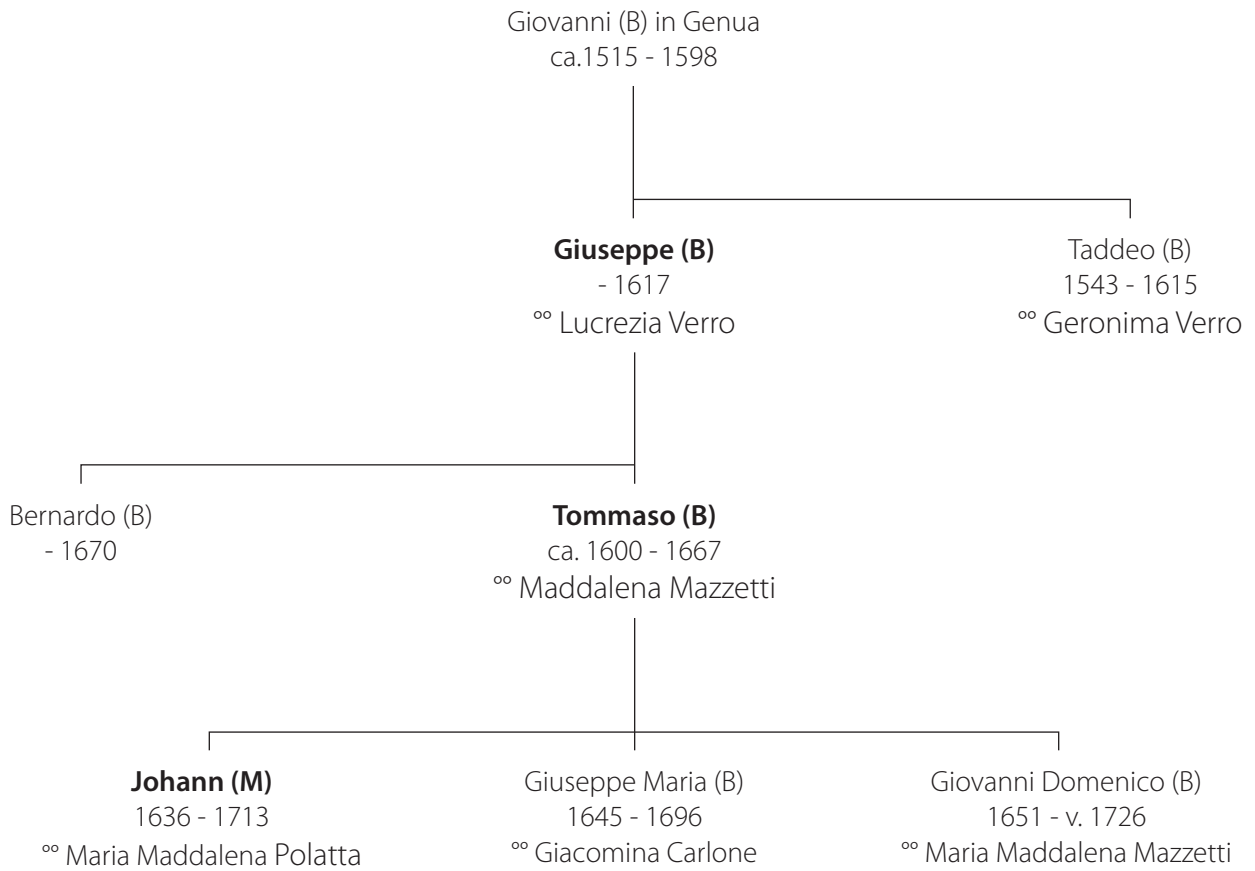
Giovanni (B) in Genua
ca.1515 - 1598

**Giuseppe (B)**
- 1617
°° Lucrezia Verro

Taddeo (B)
1543 - 1615
°° Geronima Verro

Bernardo (B)
- 1670

**Tommaso (B)**
ca. 1600 - 1667
°° Maddalena Mazzetti

**Johann (M)**
1636 - 1713
°° Maria Maddalena Polatta

Giuseppe Maria (B)
1645 - 1696
°° Giacomina Carlone

Giovanni Domenico (B)
1651 - v. 1726
°° Maria Maddalena Mazzetti